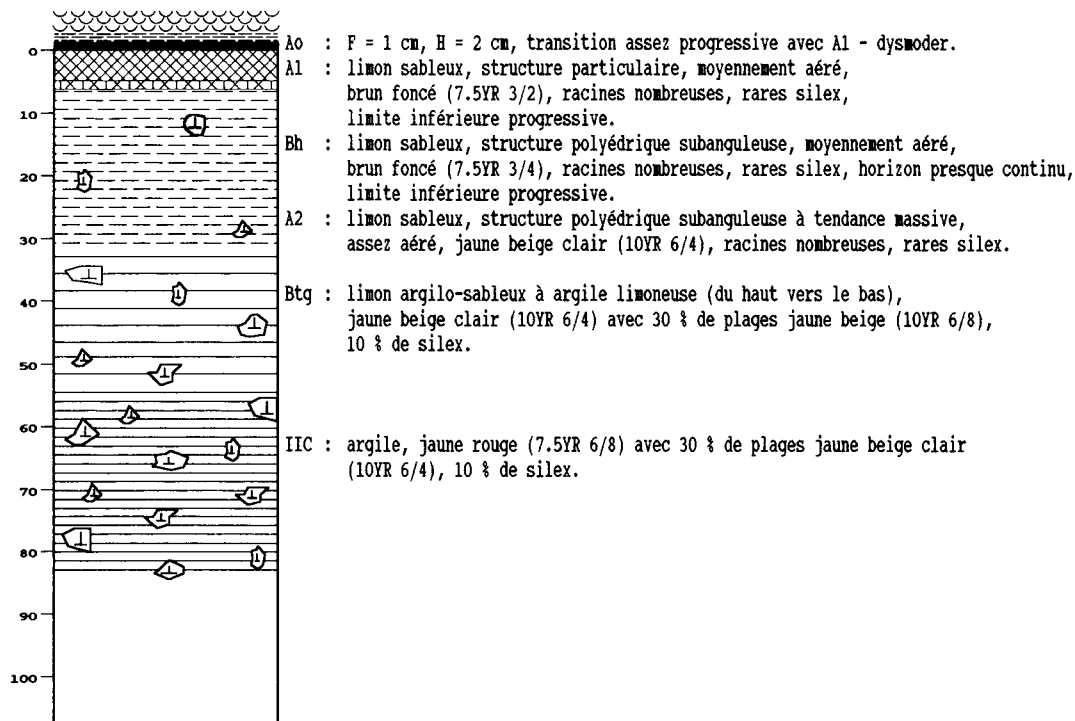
0
10
20
30
40
50
60
70
80
90
100

Ao : F = 1 cm, H = 2 cm, transition assez progressive avec A1 - dysmoder.

A1 : limon sableux, structure particulaire, moyennement aéré, brun foncé (7.5YR 3/2), racines nombreuses, rares silex, limite inférieure progressive.

Bh : limon sableux, structure polyédrique subanguleuse, moyennement aéré, brun foncé (7.5YR 3/4), racines nombreuses, rares silex, horizon presque continu, limite inférieure progressive.

A2 : limon sableux, structure polyédrique subanguleuse à tendance massive, assez aéré, jaune beige clair (10YR 6/4), racines nombreuses, rares silex.

Btg : limon argilo-sableux à argile limoneuse (du haut vers le bas), jaune beige clair (10YR 6/4) avec 30 % de plages jaune beige (10YR 6/8), 10 % de silex.

IIC : argile, jaune rouge (7.5YR 6/8) avec 30 % de plages jaune beige clair (10YR 6/4), 10 % de silex.